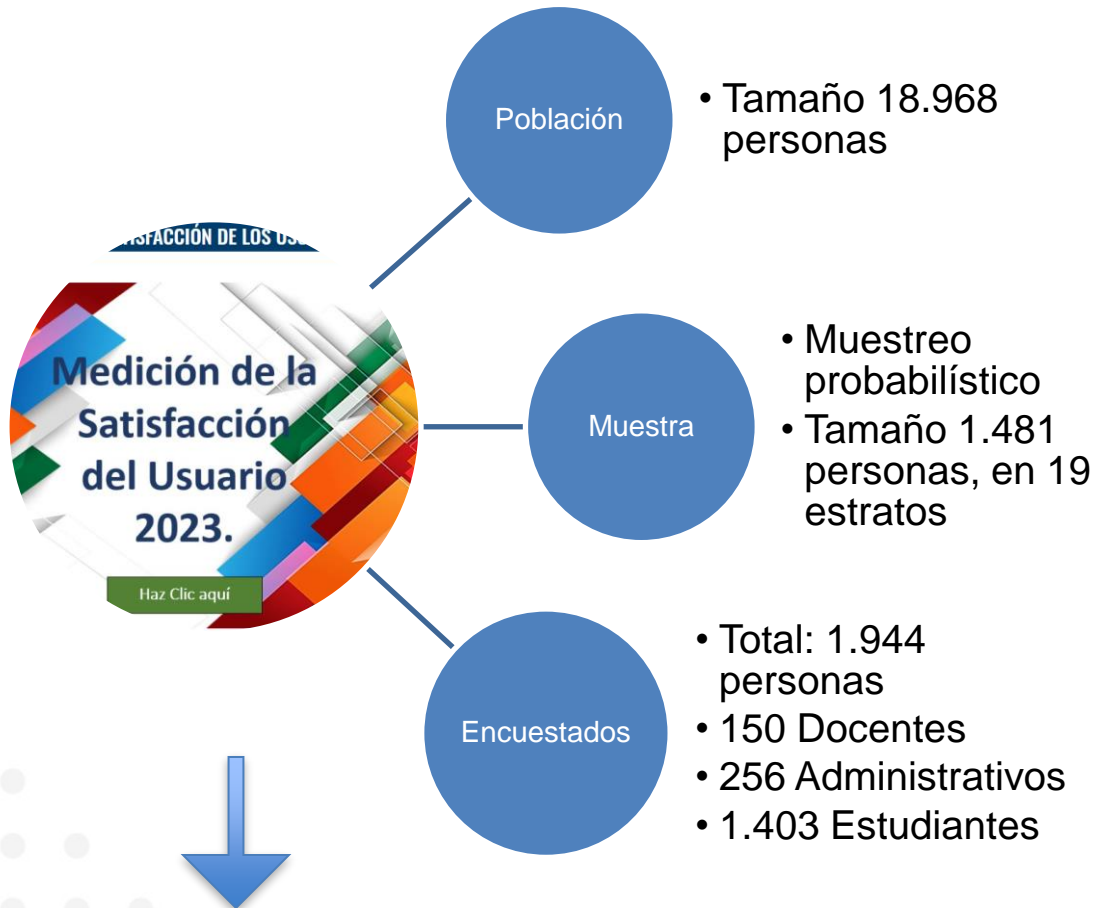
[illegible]ISFACCIÓN DE LOS US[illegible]

Medición de la Satisfacción del Usuario 2023.

Haz Clic aquí

Población

• Tamaño 18.968 personas

Muestra

• Muestreo probabilístico
• Tamaño 1.481 personas, en 19 estratos

Encuestados

• Total: 1.944 personas
• 150 Docentes
• 256 Administrativos
• 1.403 Estudiantes